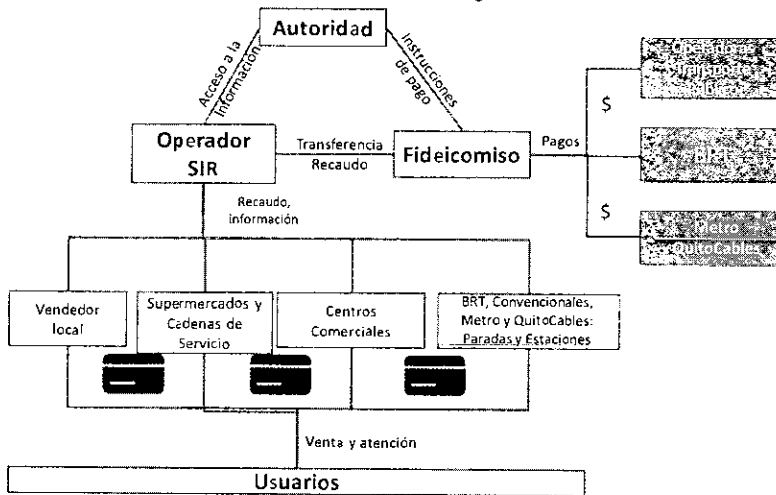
Autoridad

Acceso a la información

Instrucciones de pago

Operador SIR

Transferencia Recaudo

Fideicomiso

Pagos

$

$

Operadores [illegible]

BRT

Metro QuitoCables

Recaudo, información

Vendedor local

Supermercados y Cadenas de Servicio

Centros Comerciales

BRT, Convencionales, Metro y QuitoCables: Paradas y Estaciones

Venta y atención

Usuarios